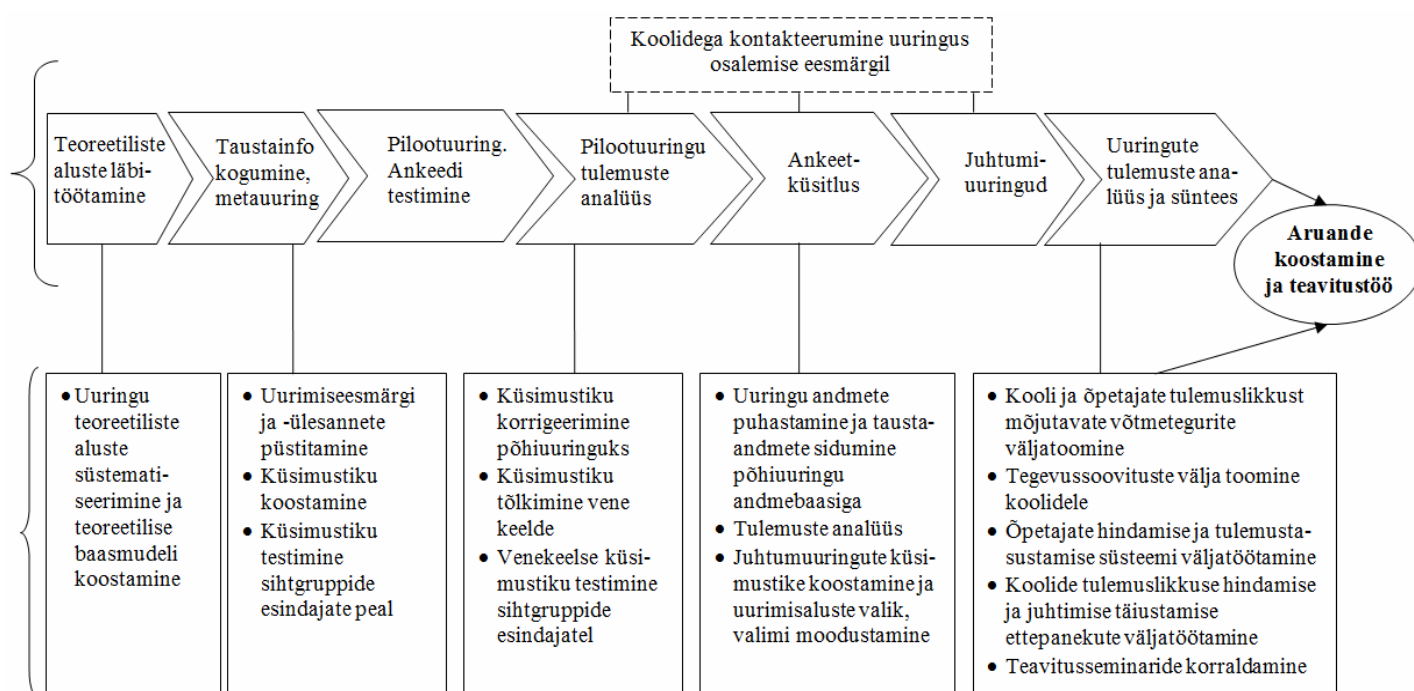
Koolidega kontakteerumine uuringus osalemise eesmärgil

Teoreetiliste aluste läbitöötamine

Taustainfo kogumine, metauuring

Pilootuuring. Ankeedi testimine

Pilootuuringu tulemuste analüüs

Ankeetküsitlus

Juhtumiuuringud

Uuringute tulemuste analüüs ja süntees

Aruande koostamine ja teavitustöö

• Uuringu teoreetiliste aluste süstematiseerimine ja teoreetilise baasmudeli koostamine

• Uurimiseesmärgi ja -ülesannete püstitamine
• Küsimustiku koostamine
• Küsimustiku testimine sihtgruppide esindajate peal

• Küsimustiku korrigeerimine põhiuuringuks
• Küsimustiku tõlkimine vene keelde
• Venekeelse küsimustiku testimine sihtgruppide esindajatel

• Uuringu andmete puhastamine ja taustaandmete sidumine põhiuuringu andmebaasiga
• Tulemuste analüüs
• Juhtumuuringute küsimustike koostamine ja uurimisaluste valik, valimi moodustamine

• Kooli ja õpetajate tulemuslikkust mõjutavate võtmetegurite väljatoomine
• Tegevussoovituste välja toomine koolidele
• Õpetajate hindamise ja tulemustasustamise süsteemi väljatöötamine
• Koolide tulemuslikkuse hindamise ja juhtimise täiustamise ettepanekute väljatöötamine
• Teavitusseminaride korraldamine